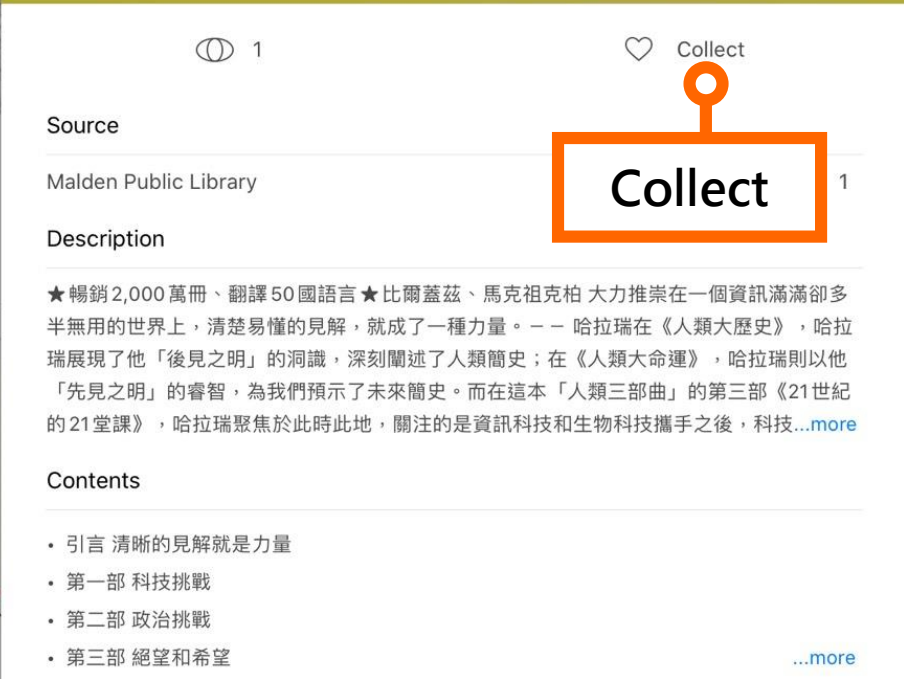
1

Collect

Source

Malden Public Library

Collect

1

Description

★暢銷2,000萬冊、翻譯50國語言★比爾蓋茲、馬克祖克柏 大力推崇在一個資訊滿滿卻多半無用的世界上，清楚易懂的見解，就成了一種力量。－－ 哈拉瑞在《人類大歷史》，哈拉瑞展現了他「後見之明」的洞識，深刻闡述了人類簡史；在《人類大命運》，哈拉瑞則以他「先見之明」的睿智，為我們預示了未來簡史。而在這本「人類三部曲」的第三部《21世紀的21堂課》，哈拉瑞聚焦於此時此地，關注的是資訊科技和生物科技攜手之後，科技...more

Contents

• 引言 清晰的見解就是力量
• 第一部 科技挑戰
• 第二部 政治挑戰
• 第三部 絕望和希望

...more